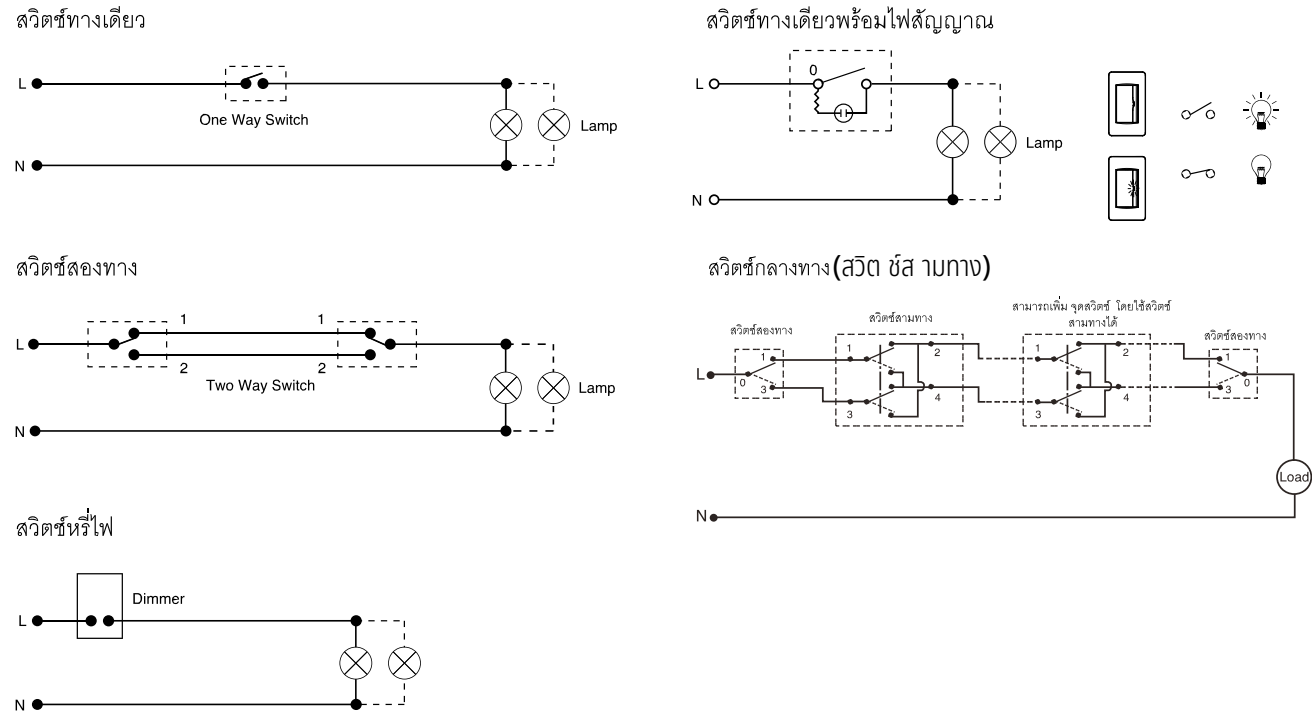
สวิตซ์ทางเดียว

L

One Way Switch

Lamp

N

สวิตซ์ทางเดียวพร้อมไฟสัญญาณ

L

0

Lamp

N

สวิตซ์สองทาง

L

1

1

2

2

Two Way Switch

Lamp

N

สวิตซ์กลางทาง(สวิต ช์ส ามทาง)

สามารถเพิ่ม จุดสวิตซ์ โดยใช้สวิตซ์สามทางได้

สวิตซ์สองทาง

สวิตซ์สามทาง

สวิตซ์สองทาง

L

1

0

3

1

2

3

4

1

2

3

4

1

0

3

Load

N

สวิตซ์หรี่ไฟ

Dimmer

L

N